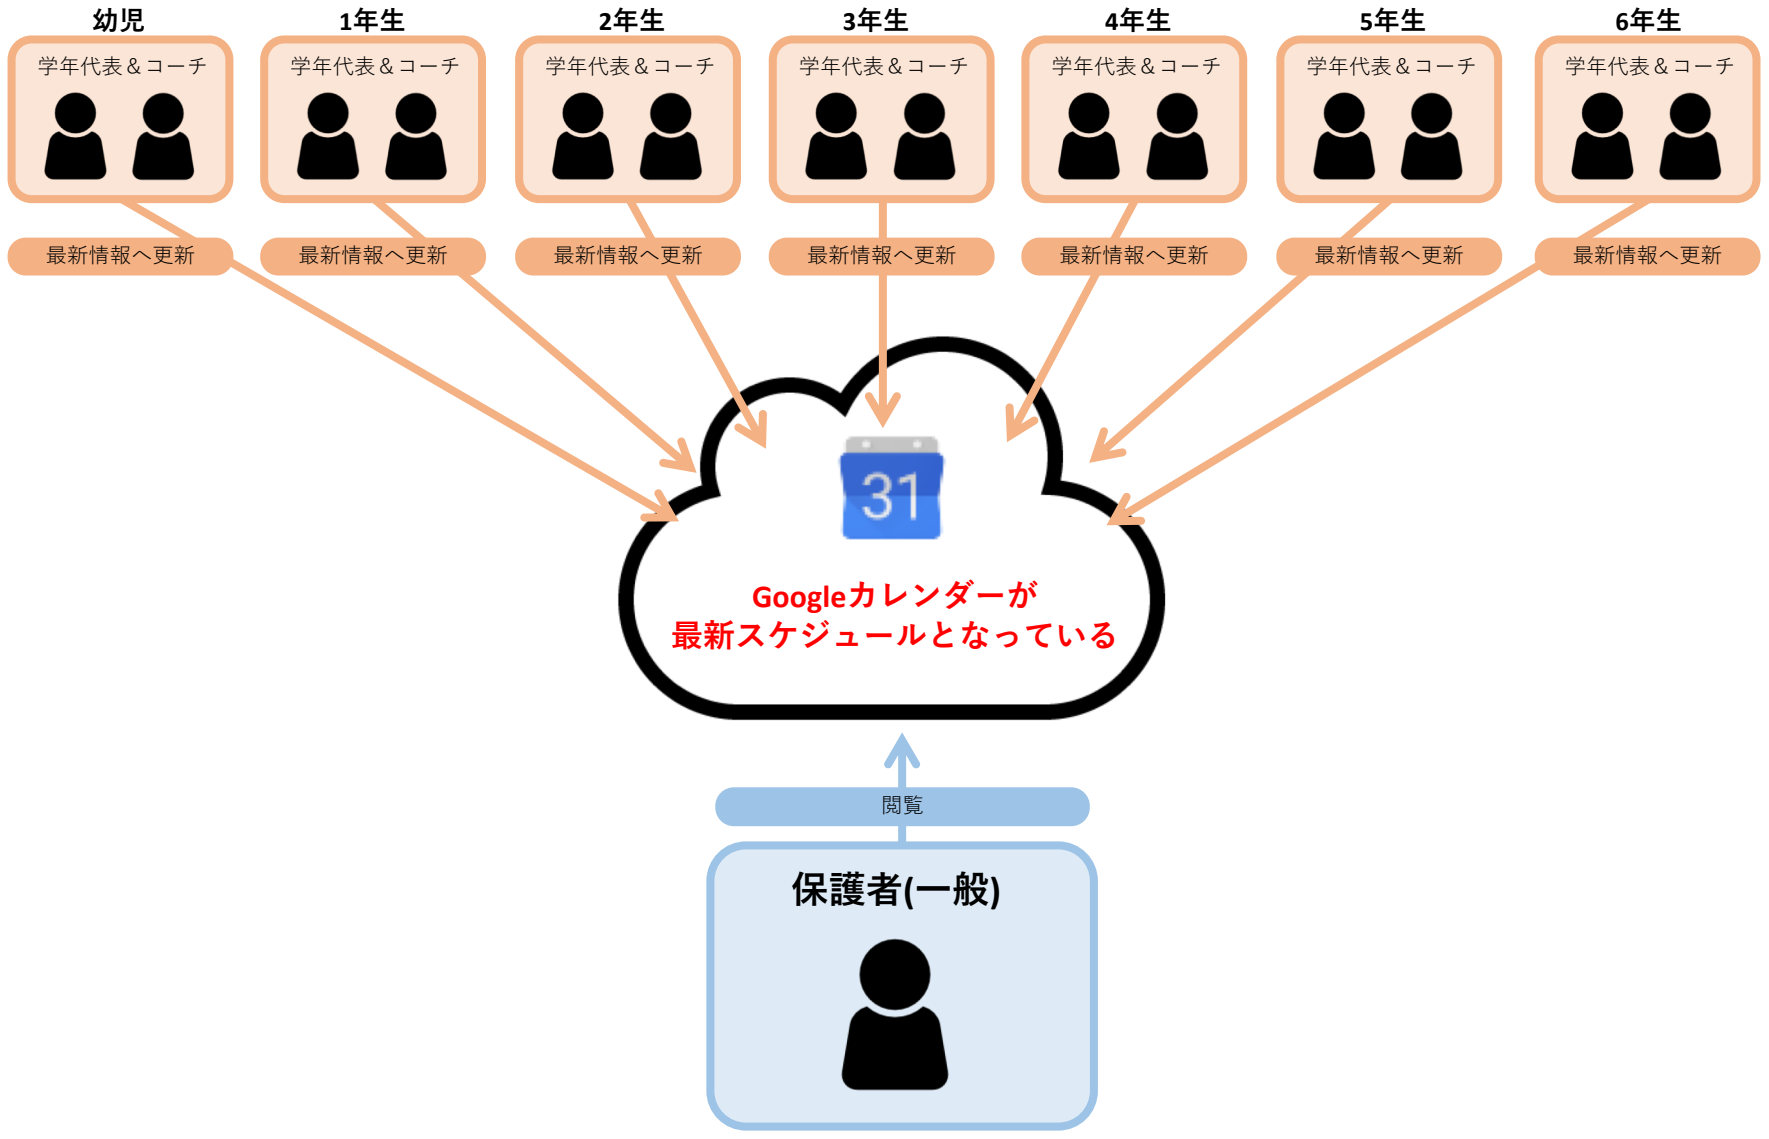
幼児
学年代表＆コーチ
最新情報へ更新

1年生
学年代表＆コーチ
最新情報へ更新

2年生
学年代表＆コーチ
最新情報へ更新

3年生
学年代表＆コーチ
最新情報へ更新

4年生
学年代表＆コーチ
最新情報へ更新

5年生
学年代表＆コーチ
最新情報へ更新

6年生
学年代表＆コーチ
最新情報へ更新

31

Googleカレンダーが
最新スケジュールとなっている

閲覧

保護者(一般)